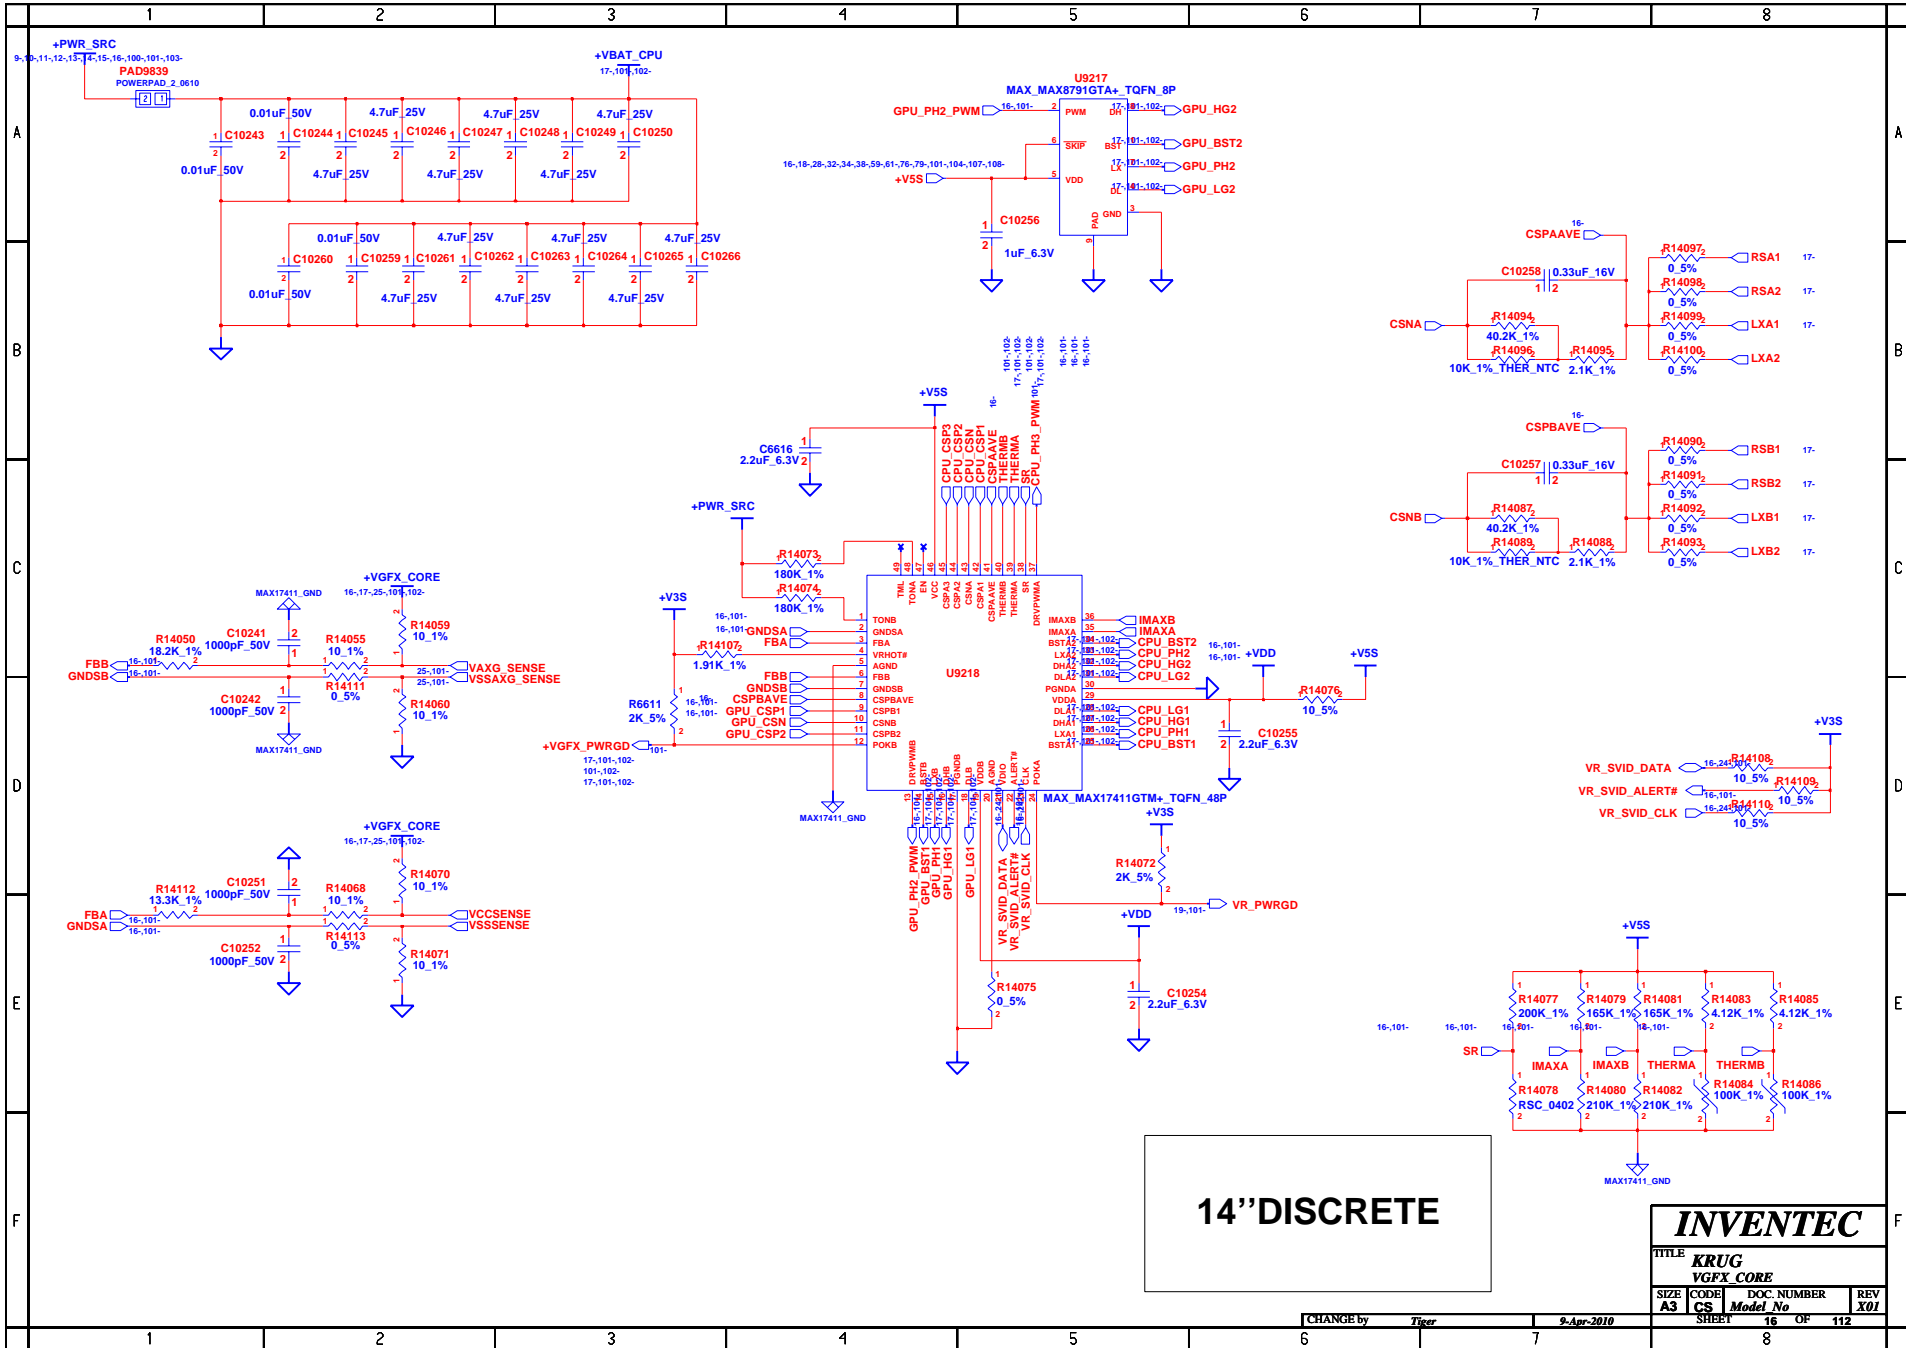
1 2 3 4 5 6 7 8

A B C D E F

+PWR_SRC
9-,10-,11-,12-,13-,14-,15-,16-,100-,101-,103-
PAD9839
POWERPAD_2_0610

+VBAT_CPU
17-,101-,102-

C10243 0.01uF_50V
C10244 0.01uF_50V
C10245 4.7uF_25V
C10246 4.7uF_25V
C10247 4.7uF_25V
C10248 4.7uF_25V
C10249 4.7uF_25V
C10250 4.7uF_25V

C10260 0.01uF_50V
C10259 0.01uF_50V
C10261 4.7uF_25V
C10262 4.7uF_25V
C10263 4.7uF_25V
C10264 4.7uF_25V
C10265 4.7uF_25V
C10266 4.7uF_25V

U9217
MAX_MAX8791GTA+_TQFN_8P
GPU_PH2_PWM 16-,101-
PWM DH SKIP BST VDD LX DL GND PAD
GPU_HG2
GPU_BST2
GPU_PH2
GPU_LG2
16-,18-,28-,32-,34-,38-,59-,61-,76-,79-,101-,104-,107-,108-
+V5S
C10256
1uF_6.3V

CSPAAVE
C10258 0.33uF_16V
CSNA
R14094 40.2K_1%
R14096 10K_1%_THER_NTC
R14095 2.1K_1%
R14097 0_5% RSA1
R14098 0_5% RSA2
R14099 0_5% LXA1
R14100 0_5% LXA2

CSPBAVE
C10257 0.33uF_16V
CSNB
R14087 40.2K_1%
R14089 10K_1%_THER_NTC
R14088 2.1K_1%
R14090 0_5% RSB1
R14091 0_5% RSB2
R14092 0_5% LXB1
R14093 0_5% LXB2

+V5S
C6616 2.2uF_6.3V
CPU_CSP3 CPU_CSP2 CPU_CSN CPU_CSP1 CSPAAVE THERMB THERMA SR CPU_PH3_PWM
+PWR_SRC
R14073 180K_1%
R14074 180K_1%
+V3S
R14107 1.91K_1%
GNDSA FBA FBB GNDSB CSPBAVE GPU_CSP1 GPU_CSN GPU_CSP2
R6611 2K_5%
+VGFX_PWRGD
TONB GNDSA FBA VRHOT# AGND FBB GNDSB CSPBAVE CSPB1 CSNB CSPB2 POKB
TMIL TONA EN VCC CSPA3 CSPA2 CSNA CSPA1 CSPAAVE THERMB THERMA SR DRVPWMA
U9218
IMAXB IMAXA BSTA2 LXA2 DHA2 DLA2 PGNDA VDDA DLA1 DHA1 LXA1 BSTA1
IMAXB IMAXA CPU_BST2 CPU_PH2 CPU_HG2 CPU_LG2
+VDD
+V5S
R14076 10_5%
CPU_LG1 CPU_HG1 CPU_PH1 CPU_BST1
C10255 2.2uF_6.3V
MAX_MAX17411GTM+_TQFN_48P
MAX17411_GND
GPU_PH2_PWM GPU_BST1 GPU_PH1 GPU_HG1 GPU_LG1 VR_SVID_DATA VR_SVID_ALERT# VR_SVID_CLK
+V3S
R14072 2K_5%
VR_PWRGD
+VDD
R14075 0_5%
C10254 2.2uF_6.3V

+VGFX_CORE
MAX17411_GND
R14050 18.2K_1%
C10241 1000pF_50V
R14055 10_1%
R14059 10_1%
R14111 0_5%
R14060 10_1%
C10242 1000pF_50V
FBB GNDSB
VAXG_SENSE VSSAXG_SENSE

+VGFX_CORE
R14112 13.3K_1%
C10251 1000pF_50V
R14068 10_1%
R14070 10_1%
R14113 0_5%
R14071 10_1%
C10252 1000pF_50V
FBA GNDSA
VCCSENSE VSSSENSE

+V3S
VR_SVID_DATA R14108 10_5%
VR_SVID_ALERT# R14109 10_5%
VR_SVID_CLK R14110 10_5%

+V5S
R14077 200K_1%
R14079 165K_1%
R14081 165K_1%
R14083 4.12K_1%
R14085 4.12K_1%
SR IMAXA IMAXB THERMA THERMB
R14078 RSC_0402
R14080 210K_1%
R14082 210K_1%
R14084 100K_1%
R14086 100K_1%
MAX17411_GND

14’’DISCRETE

INVENTEC
TITLE KRUG VGFX_CORE
SIZE A3 CODE CS DOC. NUMBER Model_No REV X01
CHANGE by Tiger 9-Apr-2010 SHEET 16 OF 112